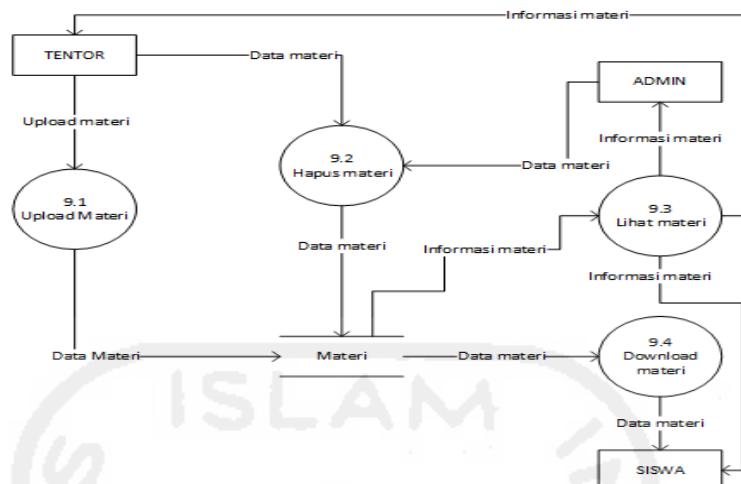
Informasi materi

TENTOR

Data materi

ADMIN

Upload materi

9.2
Hapus materi

Informasi materi

Data materi

9.1
Upload Materi

9.3
Lihat materi

Data materi

Informasi materi

Informasi materi

Data Materi

Materi

Data materi

9.4
Download materi

Data materi

SISWA

ISLAM